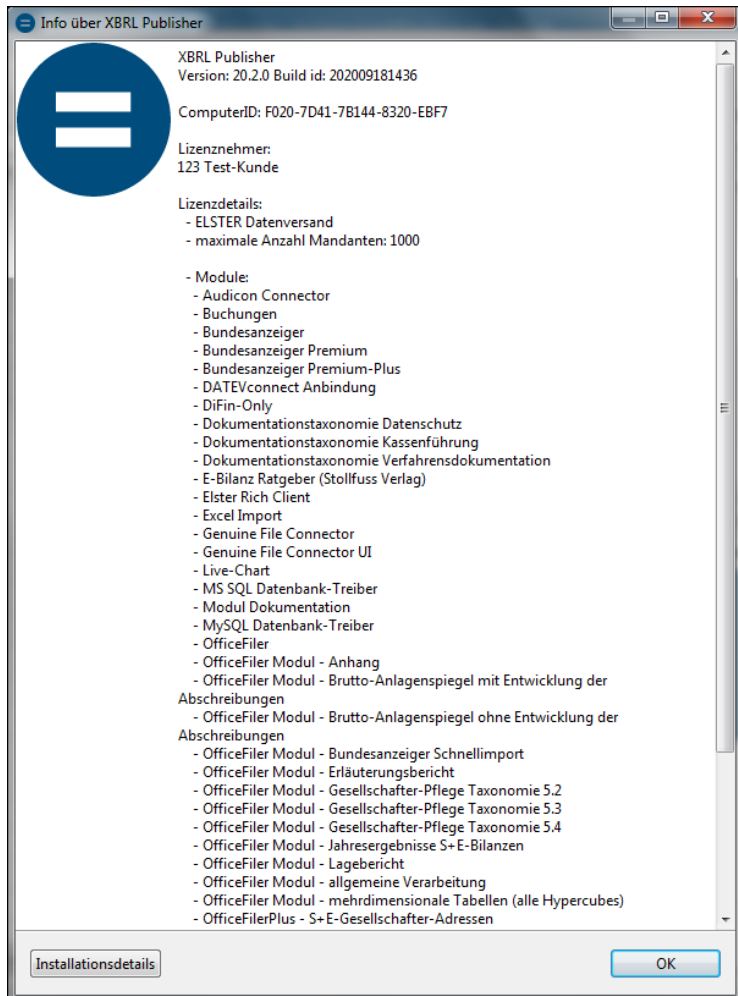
Info über XBRL Publisher

XBRL Publisher
Version: 20.2.0 Build id: 202009181436

ComputerID: F020-7D41-7B144-8320-EBF7

Lizenznehmer:
123 Test-Kunde

Lizenzdetails:
- ELSTER Datenversand
- maximale Anzahl Mandanten: 1000

- Module:
- Audicon Connector
- Buchungen
- Bundesanzeiger
- Bundesanzeiger Premium
- Bundesanzeiger Premium-Plus
- DATEVconnect Anbindung
- DiFin-Only
- Dokumentationstaxonomie Datenschutz
- Dokumentationstaxonomie Kassenführung
- Dokumentationstaxonomie Verfahrensdokumentation
- E-Bilanz Ratgeber (Stollfuss Verlag)
- Elster Rich Client
- Excel Import
- Genuine File Connector
- Genuine File Connector UI
- Live-Chart
- MS SQL Datenbank-Treiber
- Modul Dokumentation
- MySQL Datenbank-Treiber
- OfficeFiler
- OfficeFiler Modul - Anhang
- OfficeFiler Modul - Brutto-Anlagenspiegel mit Entwicklung der Abschreibungen
- OfficeFiler Modul - Brutto-Anlagenspiegel ohne Entwicklung der Abschreibungen
- OfficeFiler Modul - Bundesanzeiger Schnellimport
- OfficeFiler Modul - Erläuterungsbericht
- OfficeFiler Modul - Gesellschafter-Pflege Taxonomie 5.2
- OfficeFiler Modul - Gesellschafter-Pflege Taxonomie 5.3
- OfficeFiler Modul - Gesellschafter-Pflege Taxonomie 5.4
- OfficeFiler Modul - Jahresergebnisse S+E-Bilanzen
- OfficeFiler Modul - Lagebericht
- OfficeFiler Modul - allgemeine Verarbeitung
- OfficeFiler Modul - mehrdimensionale Tabellen (alle Hypercubes)
- OfficeFilerPlus - S+E-Gesellschafter-Adressen

Installationsdetails

OK